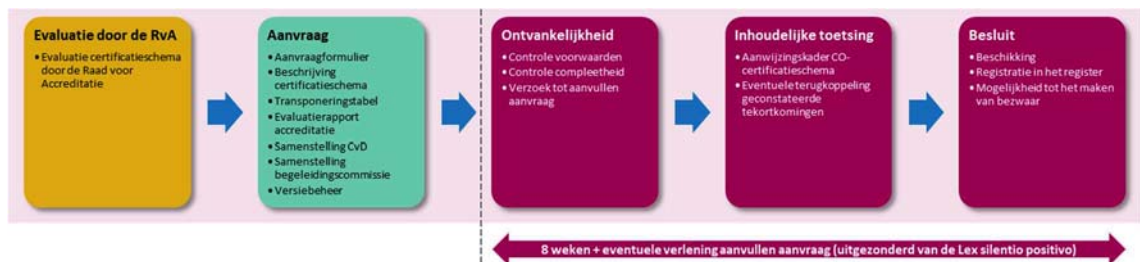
Evaluatie door de RvA
• Evaluatie certificatieschema door de Raad voor Accreditatie

Aanvraag
• Aanvraagformulier
• Beschrijving certificatieschema
• Transponeringstabel
• Evaluatierapport accreditatie
• Samenstelling CvD
• Samenstelling begeleidingscommissie
• Versiebeheer

Ontvankelijkheid
• Controle voorwaarden
• Controle compleetheid
• Verzoek tot aanvullen aanvraag

Inhoudelijke toetsing
• Aanwijzingskader CO-certificatieschema
• Eventuele terugkoppeling geconstateerde tekortkomingen

Besluit
• Beschikking
• Registratie in het register
• Mogelijkheid tot het maken van bezwaar

8 weken + eventuele verlening aanvullen aanvraag (uitgezonderd van de Lex silentio positivo)